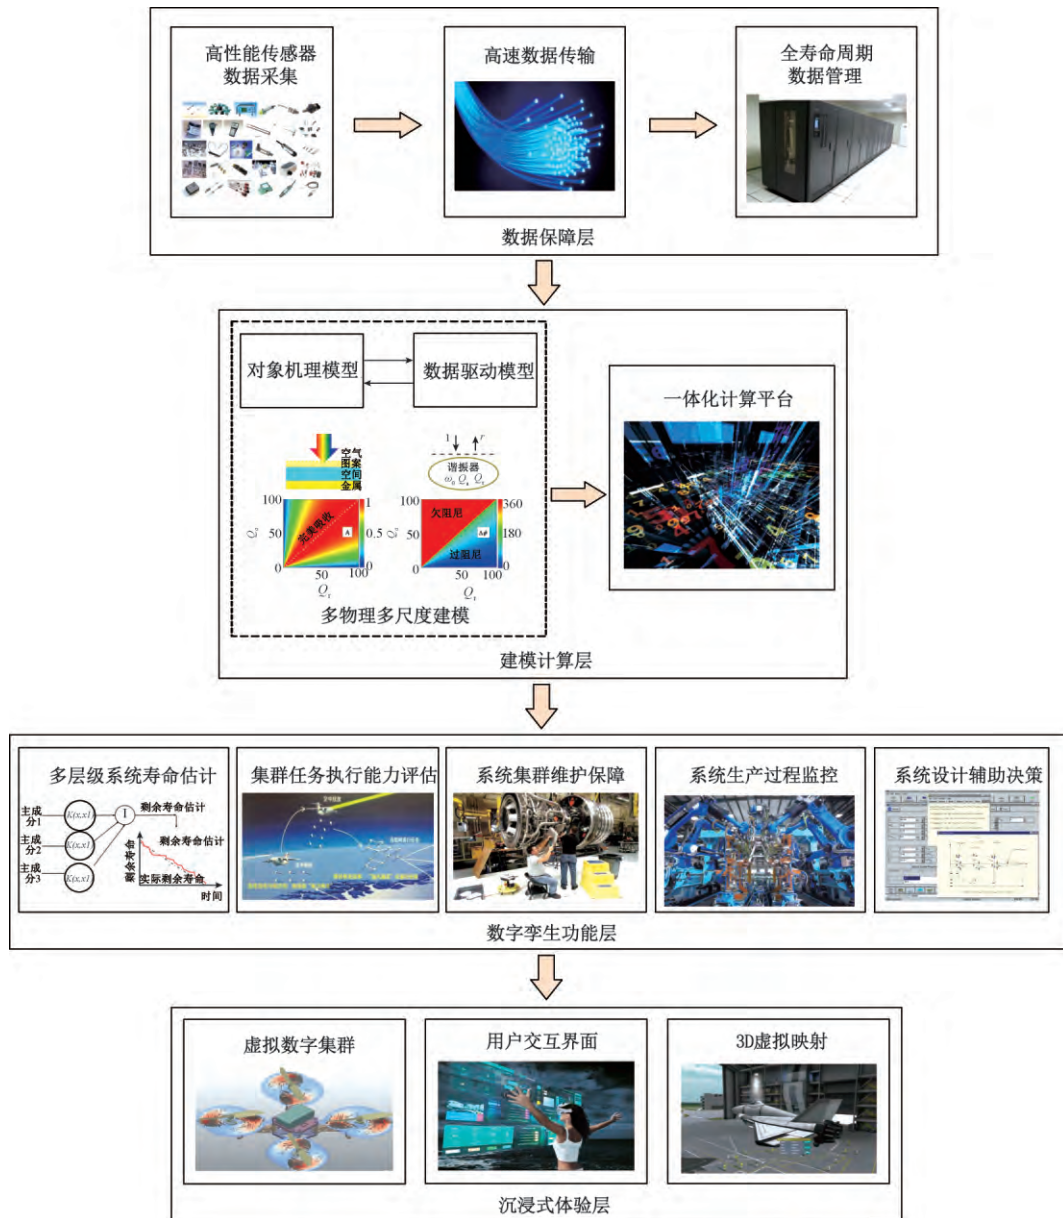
高性能传感器数据采集

高速数据传输

全寿命周期数据管理

数据保障层

对象机理模型

数据驱动模型

空气
图案
空间
金属

100
50
0
$Q_c$
完美吸收
A
1
0.5
0
50
100
$Q_r$

1 r
谐振器
$\omega_0$ $Q_a$ $Q_r$

100
50
0
$Q_c$
欠阻尼
Aφ
过阻尼
360
180
0
50
100
$Q_r$

多物理多尺度建模

一体化计算平台

建模计算层

多层级系统寿命估计

主成分1
主成分2
主成分3
K(x,x1)
K(x,x1)
K(x,x1)
Σ
剩余寿命估计
剩余寿命估计
剩余寿命
实际剩余寿命
时间

集群任务执行能力评估

系统集群维护保障

系统生产过程监控

系统设计辅助决策

数字孪生功能层

虚拟数字集群

用户交互界面

3D虚拟映射

沉浸式体验层